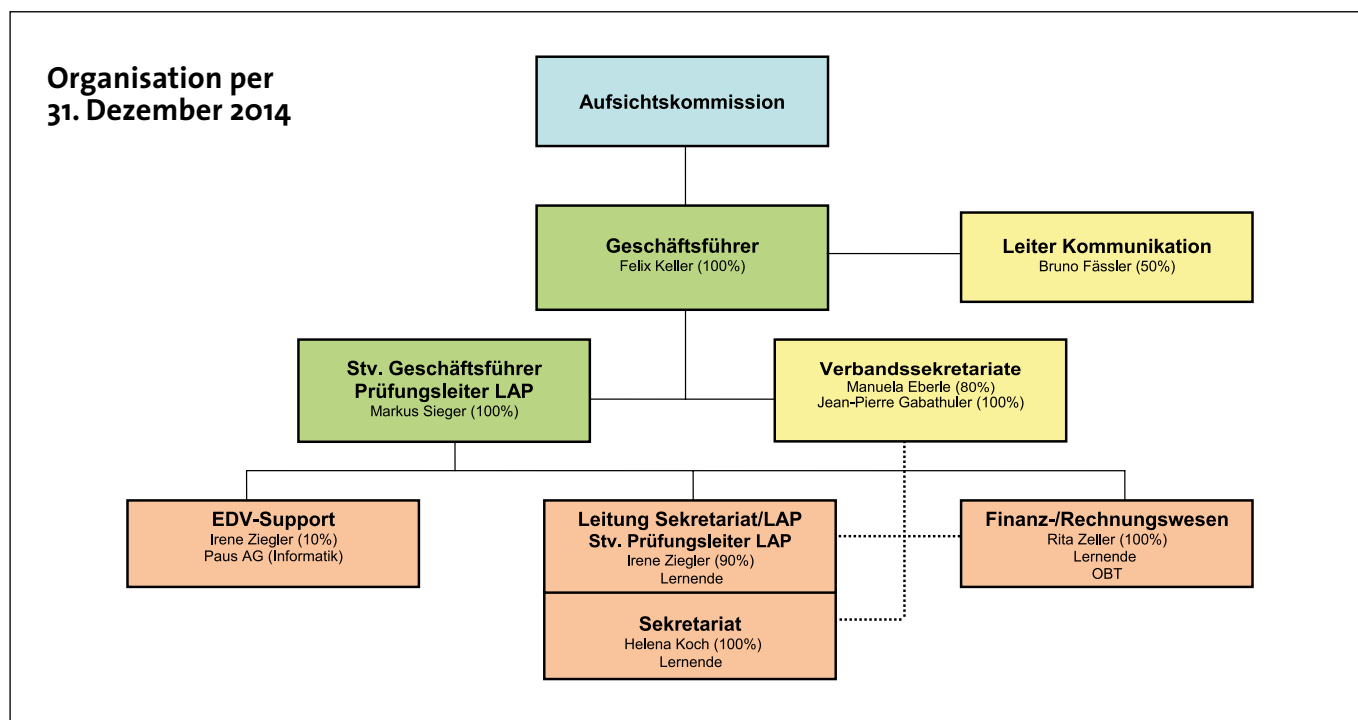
Organisation per 31. Dezember 2014

Aufsichtskommission

Geschäftsführer
Felix Keller (100%)

Leiter Kommunikation
Bruno Fässler (50%)

Stv. Geschäftsführer
Prüfungsleiter LAP
Markus Sieger (100%)

Verbandssekretariate
Manuela Eberle (80%)
Jean-Pierre Gabathuler (100%)

EDV-Support
Irene Ziegler (10%)
Paus AG (Informatik)

Leitung Sekretariat/LAP
Stv. Prüfungsleiter LAP
Irene Ziegler (90%)
Lernende

Finanz-/Rechnungswesen
Rita Zeller (100%)
Lernende
OBT

Sekretariat
Helena Koch (100%)
Lernende